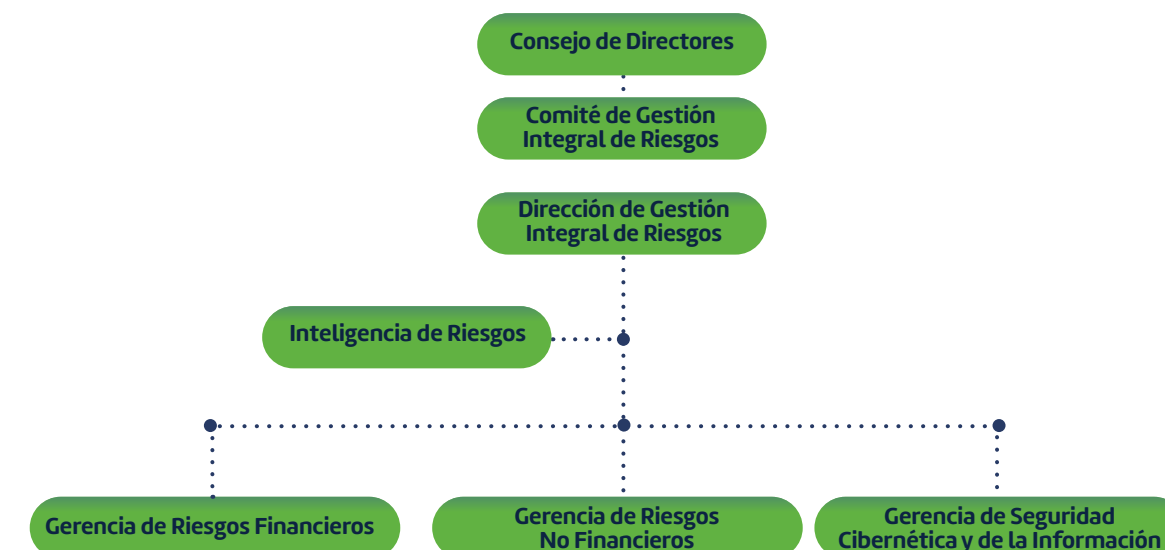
Consejo de Directores

Comité de Gestión Integral de Riesgos

Dirección de Gestión Integral de Riesgos

Inteligencia de Riesgos

Gerencia de Riesgos Financieros

Gerencia de Riesgos No Financieros

Gerencia de Seguridad Cibernética y de la Información